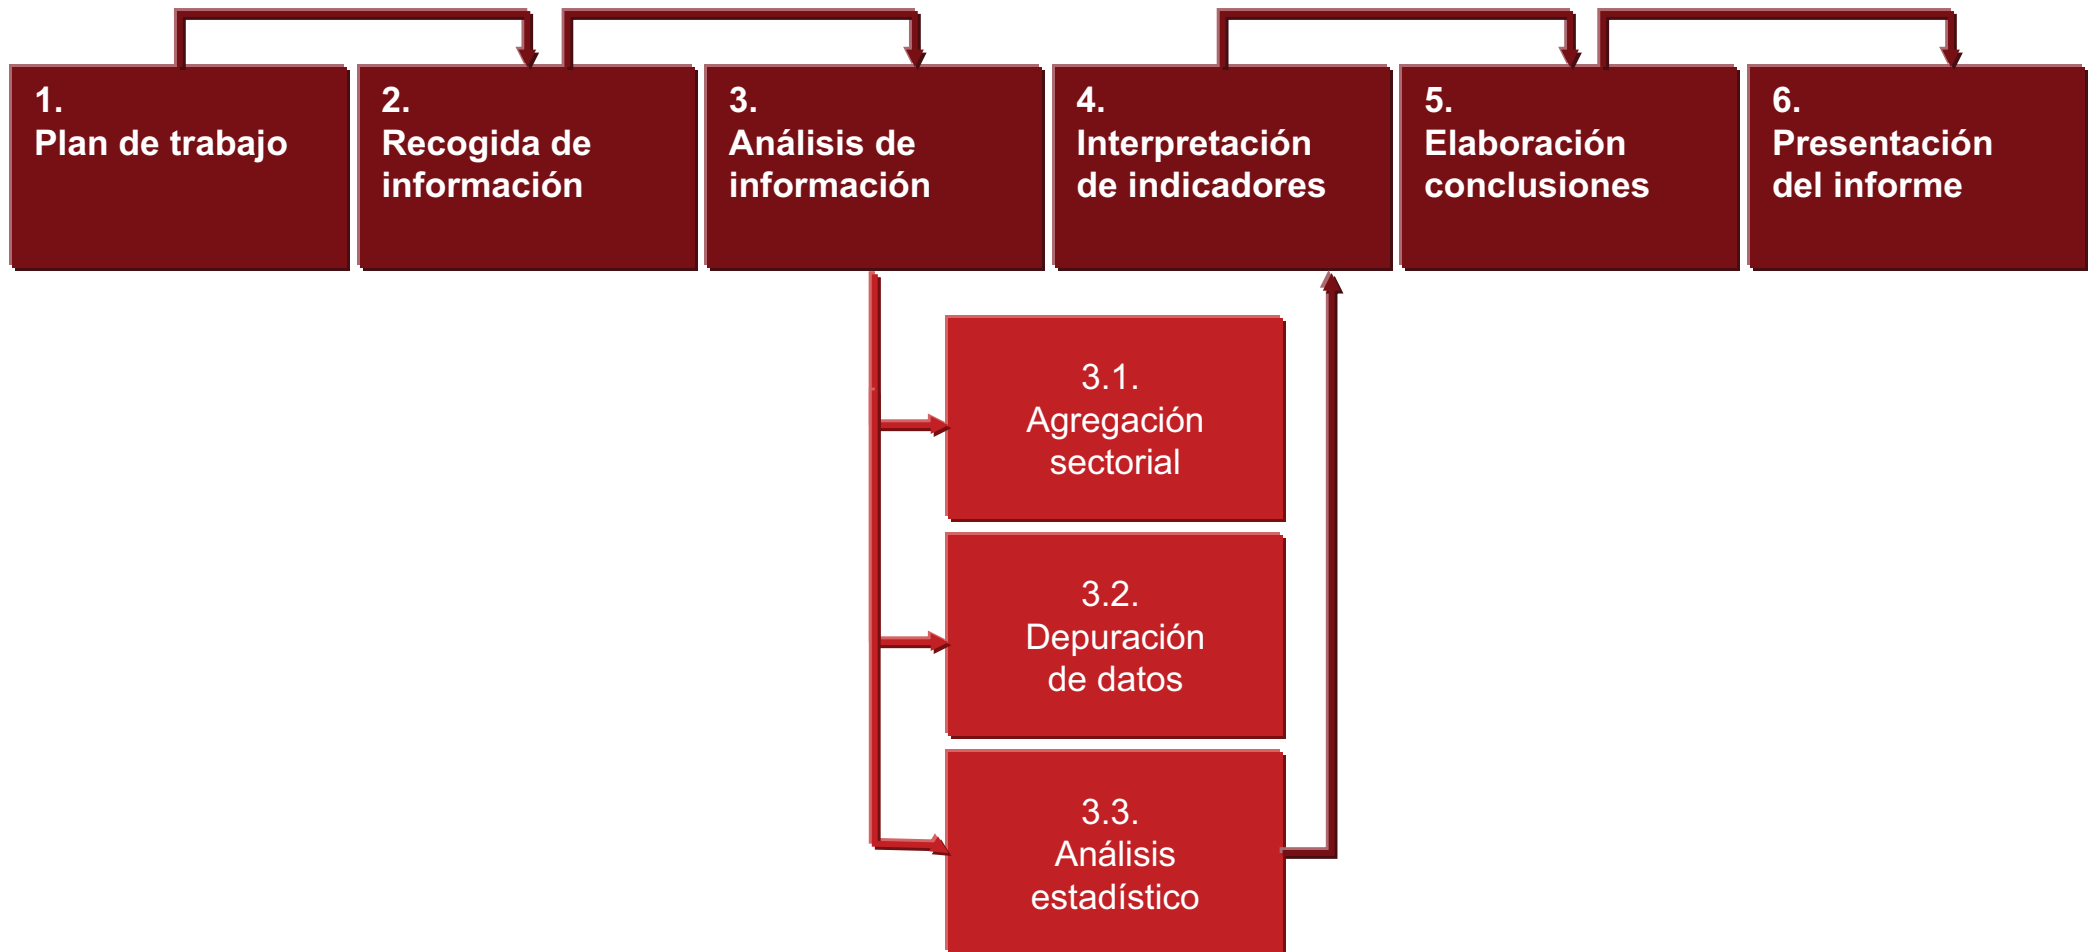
1.
Plan de trabajo

2.
Recogida de información

3.
Análisis de información

4.
Interpretación de indicadores

5.
Elaboración conclusiones

6.
Presentación del informe

3.1.
Agregación sectorial

3.2.
Depuración de datos

3.3.
Análisis estadístico